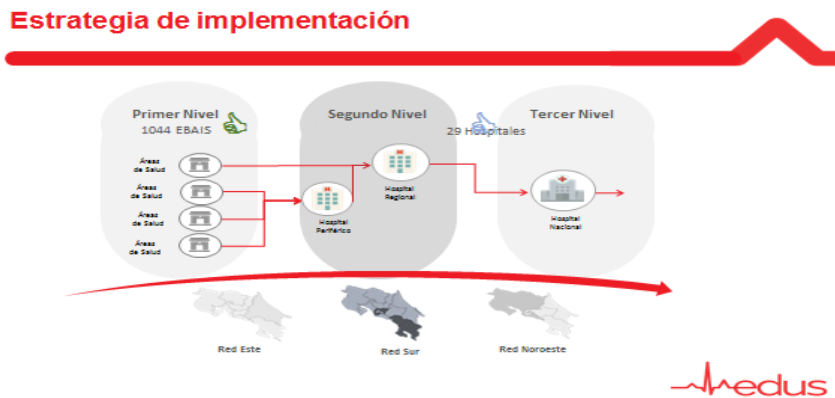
Estrategia de implementación

Primer Nivel
1044 EBAIS

Segundo Nivel
29 Hospitales

Tercer Nivel

Áreas de Salud

Áreas de Salud

Áreas de Salud

Áreas de Salud

Hospital Periférico

Hospital Regional

Hospital Nacional

Red Este

Red Sur

Red Noroeste

edus